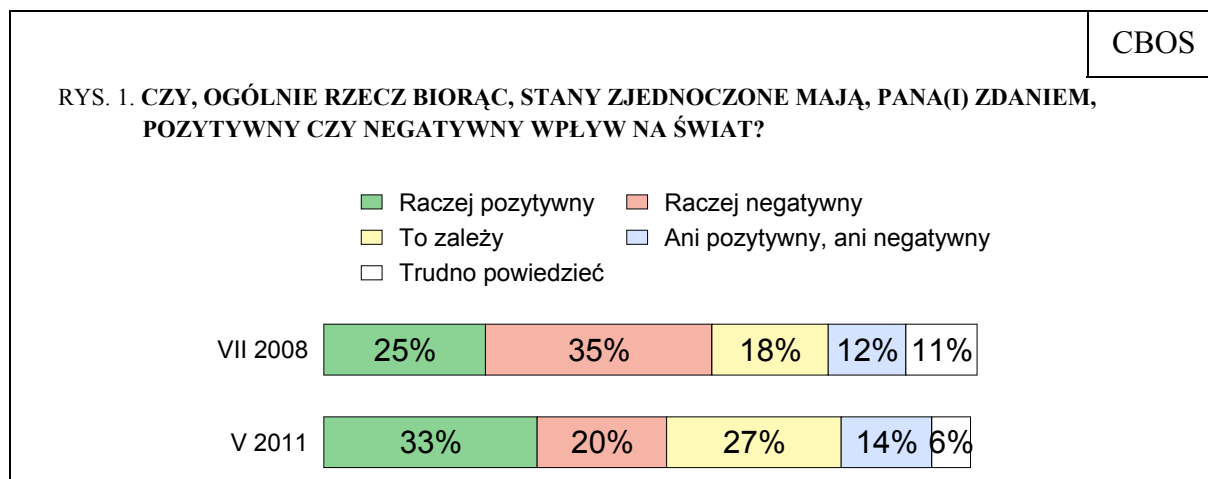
CBOS

RYS. 1. **CZY, OGÓLNIE RZECZ BIORĄC, STANY ZJEDNOCZONE MAJĄ, PANA(I) ZDANIEM, POZYTYWNY CZY NEGATYWNY WPŁYW NA ŚWIAT?**

Raczej pozytywny
Raczej negatywny
To zależy
Ani pozytywny, ani negatywny
Trudno powiedzieć

VII 2008 25% 35% 18% 12% 11%

V 2011 33% 20% 27% 14% 6%